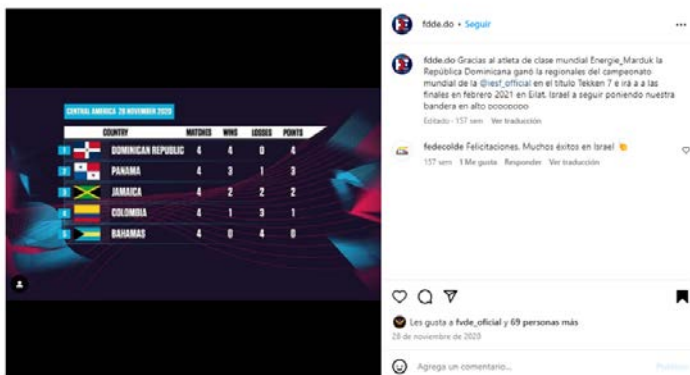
CENTRAL AMERICA 28 NOVEMBER 2020

| | COUNTRY | MATCHES | WINS | LOSSES | POINTS |
|---|---|---|---|---|---|
| 1 | DOMINICAN REPUBLIC | 4 | 4 | 0 | 4 |
| 2 | PANAMA | 4 | 3 | 1 | 3 |
| 3 | JAMAICA | 4 | 2 | 2 | 2 |
| 4 | COLOMBIA | 4 | 1 | 3 | 1 |
| 5 | BAHAMAS | 4 | 0 | 4 | 0 |

fdde.do • Seguir

fdde.do Gracias al atleta de clase mundial Energie_Marduk la República Dominicana ganó la regionales del campeonato mundial de la @iesf_official en el titulo Tekken 7 e irá a a las finales en febrero 2021 en Eilat, Israel a seguir poniendo nuestra bandera en alto

Editado · 157 sem Ver traducción

fedecolde Felicitaciones. Muchos éxitos en Israel

157 sem 1 Me gusta Responder Ver traducción

Les gusta a fvde_oficial y 69 personas más

28 de noviembre de 2020

Agrega un comentario...

Publicar